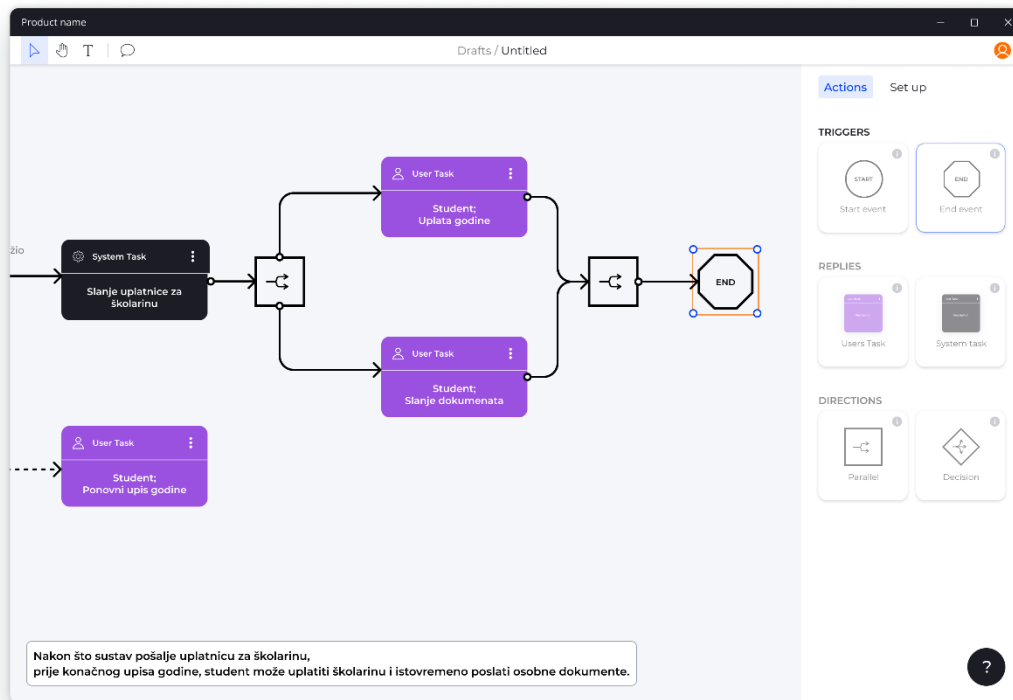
Product name

Drafts / Untitled

Actions Set up

TRIGGERS

START
Start event

END
End event

REPLIES

Users Task

System task

DIRECTIONS

Parallel

Decision

žio

System Task
Slanje uplatnice za školarinu

User Task
Student;
Uplata godine

User Task
Student;
Slanje dokumenata

END

User Task
Student;
Ponovni upis godine

Nakon što sustav pošalje uplatnicu za školarinu,
prije konačnog upisa godine, student može uplatiti školarinu i istovremeno poslati osobne dokumente.

?